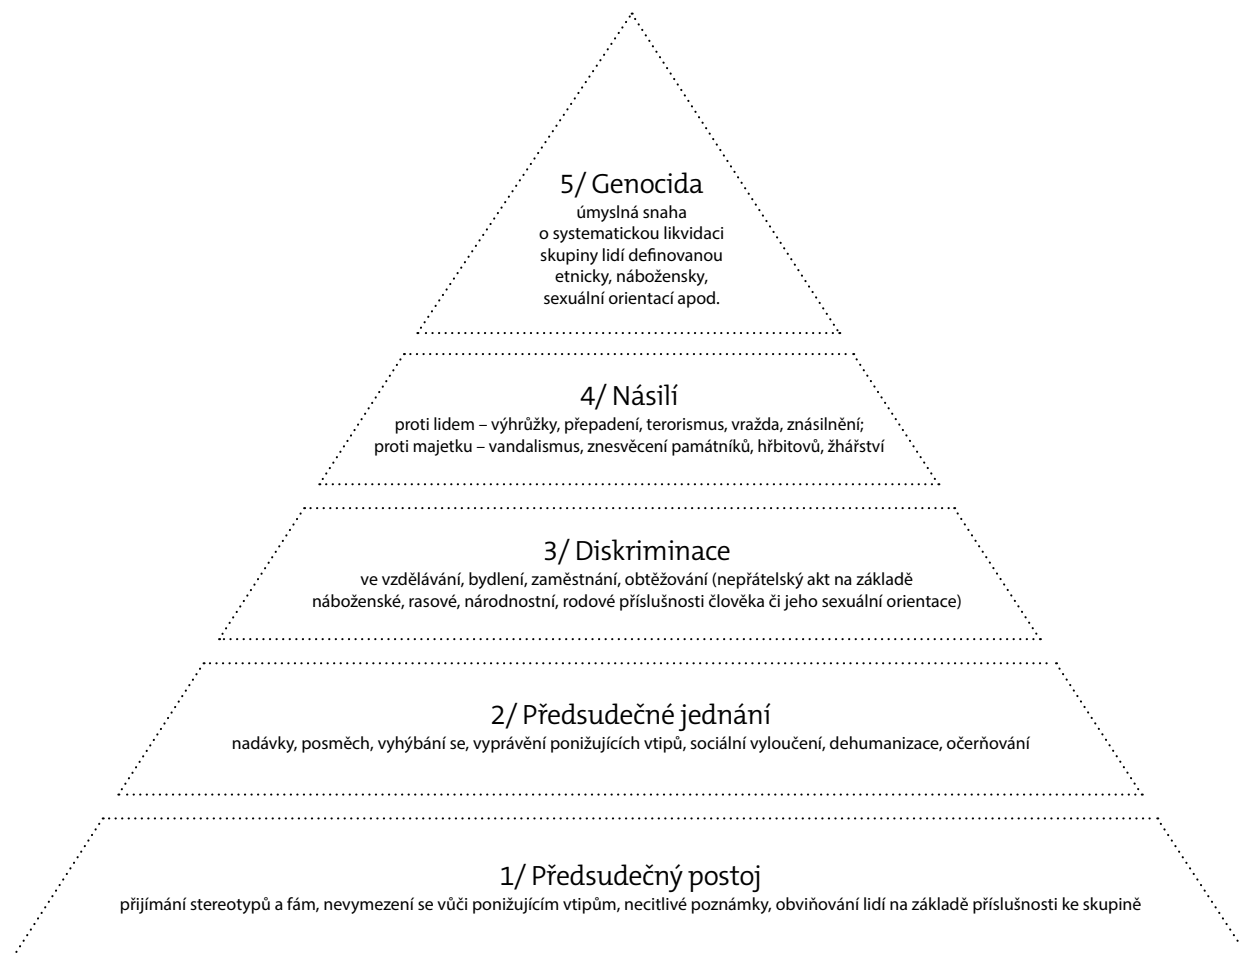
5/ Genocida
úmyslná snaha o systematickou likvidaci skupiny lidí definovanou etnicky, nábožensky, sexuální orientací apod.

4/ Násilí
proti lidem – výhrůžky, přepadení, terorismus, vražda, znásilnění; proti majetku – vandalismus, znesvěcení památníků, hřbitovů, žhářství

3/ Diskriminace
ve vzdělávání, bydlení, zaměstnání, obtěžování (nepřátelský akt na základě náboženské, rasové, národnostní, rodové příslušnosti člověka či jeho sexuální orientace)

2/ Předsudečné jednání
nadávky, posměch, vyhýbání se, vyprávění ponižujících vtipů, sociální vyloučení, dehumanizace, očerňování

1/ Předsudečný postoj
přijímání stereotypů a fám, nevymezení se vůči ponižujícím vtipům, necitlivé poznámky, obviňování lidí na základě příslušnosti ke skupině